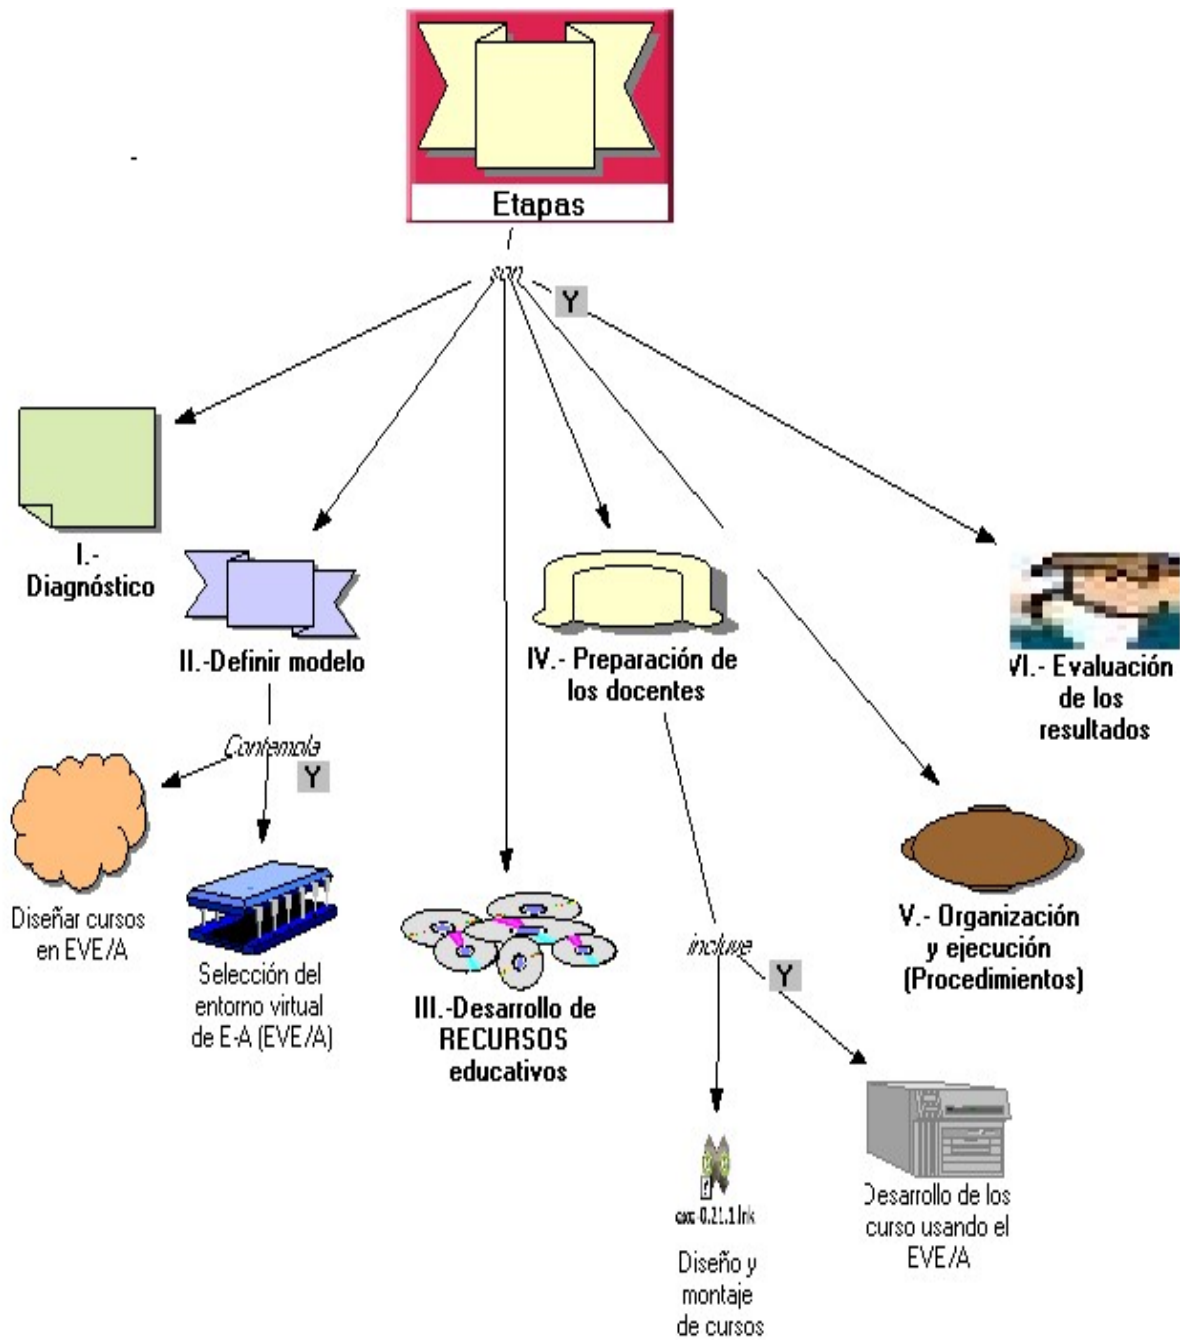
Etapas

son

Y

I.- Diagnóstico

II.-Definir modelo

Contempla

Y

Diseñar cursos en EVE/A

Selección del entorno virtual de E-A (EVE/A)

III.-Desarrollo de RECURSOS educativos

IV.- Preparación de los docentes

incluye

Y

exe 0.21.1.lnk

Diseño y montaje de cursos

Desarrollo de los curso usando el EVE/A

V.- Organización y ejecución (Procedimientos)

VI.- Evaluación de los resultados